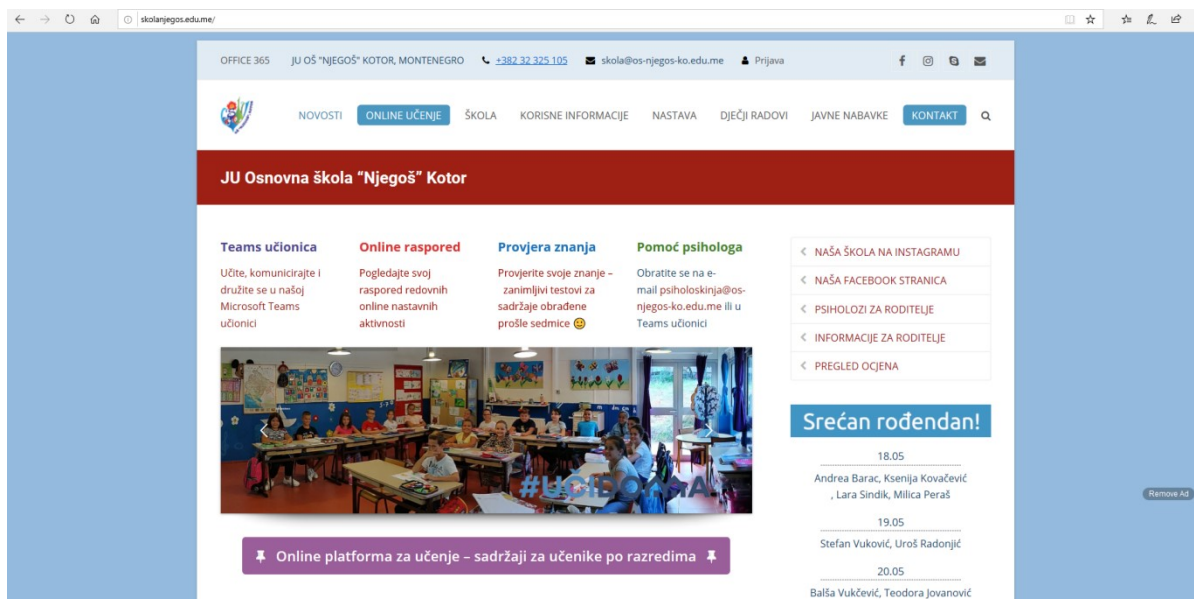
skolanjegos.edu.me/

OFFICE 365 JU OŠ "NJEGOŠ" KOTOR, MONTENEGRO +382 32 325 105 skola@os-njegos-ko.edu.me Prijava

NOVOSTI ONLINE UČENJE ŠKOLA KORISNE INFORMACIJE NASTAVA DJEČJI RADOVI JAVNE NABAVKE KONTAKT

JU Osnovna škola "Njegoš" Kotor

Teams učionica
Učite, komunicirajte i družite se u našoj Microsoft Teams učionici

Online raspored
Pogledajte svoj raspored redovnih online nastavnih aktivnosti

Provjera znanja
Provjerite svoje znanje – zanimljivi testovi za sadržaje obrađene prošle sedmice 🙂

Pomoć psihologa
Obratite se na e-mail psiholoskinja@os-njegos-ko.edu.me ili u Teams učionici

NAŠA ŠKOLA NA INSTAGRAMU
NAŠA FACEBOOK STRANICA
PSIHOLOZI ZA RODITELJE
INFORMACIJE ZA RODITELJE
PREGLED OCJENA

#UČIDOMA

Srećan rođendan!
18.05
Andrea Barac, Ksenija Kovačević , Lara Sindik, Milica Peraš
19.05
Stefan Vuković, Uroš Radonjić
20.05
Balša Vukčević, Teodora Jovanović

Online platforma za učenje – sadržaji za učenike po razredima

Remove Ad